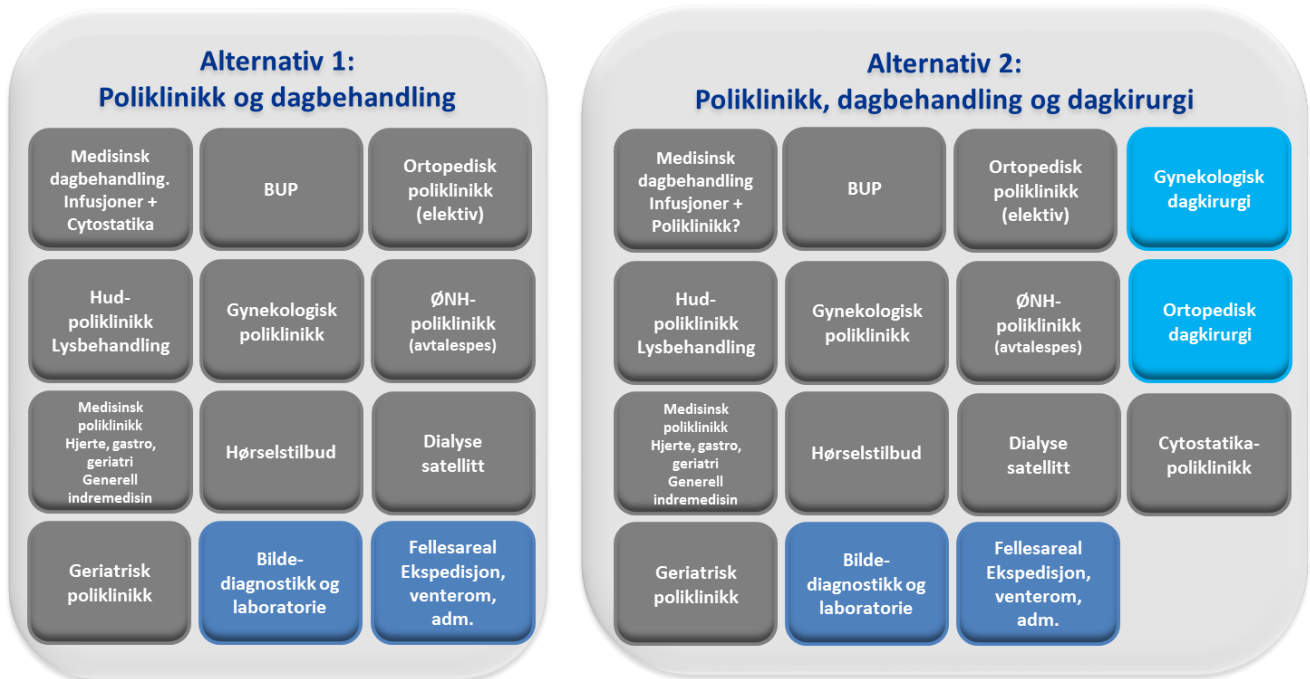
Alternativ 1:
Poliklinikk og dagbehandling

Medisinsk dagbehandling. Infusjoner + Cytostatika

BUP

Ortopedisk poliklinikk (elektiv)

Hud-poliklinikk Lysbehandling

Gynekologisk poliklinikk

ØNH-poliklinikk (avtalespes)

Medisinsk poliklinikk Hjerte, gastro, geriatri Generell indremedisin

Hørselstilbud

Dialyse satellitt

Geriatrisk poliklinikk

Bilde-diagnostikk og laboratorie

Fellesareal Ekspedisjon, venterom, adm.

Alternativ 2:
Poliklinikk, dagbehandling og dagkirurgi

Medisinsk dagbehandling Infusjoner + Poliklinikk?

BUP

Ortopedisk poliklinikk (elektiv)

Gynekologisk dagkirurgi

Hud-poliklinikk Lysbehandling

Gynekologisk poliklinikk

ØNH-poliklinikk (avtalespes)

Ortopedisk dagkirurgi

Medisinsk poliklinikk Hjerte, gastro, geriatri Generell indremedisin

Hørselstilbud

Dialyse satellitt

Cytostatika-poliklinikk

Geriatrisk poliklinikk

Bilde-diagnostikk og laboratorie

Fellesareal Ekspedisjon, venterom, adm.